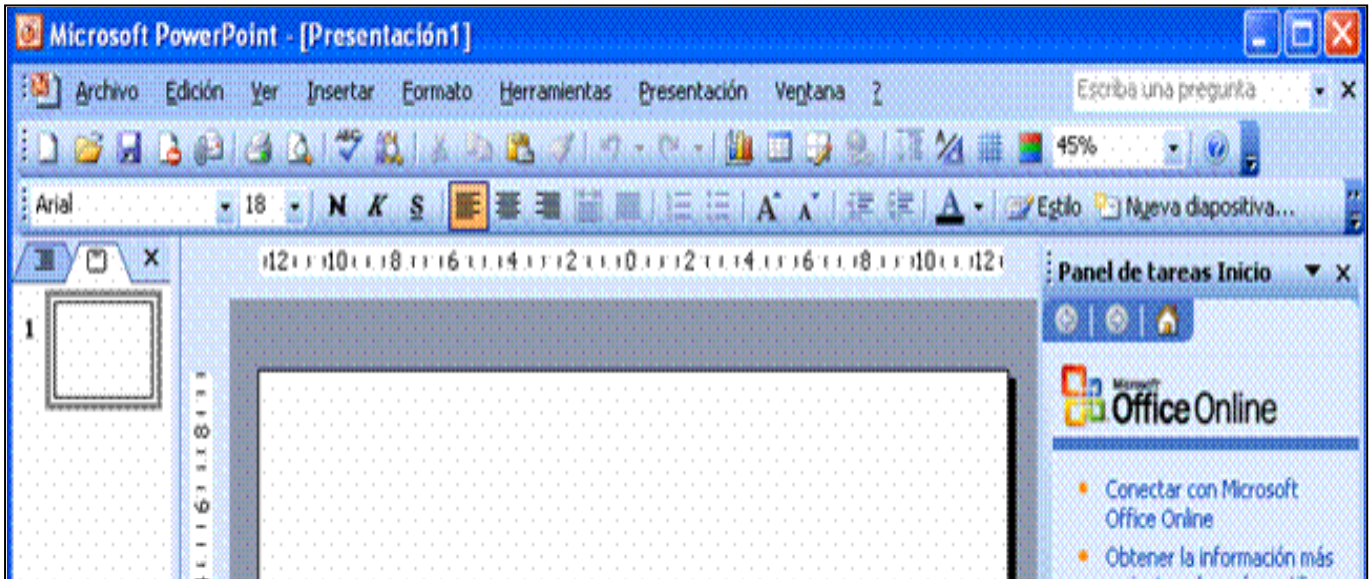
Microsoft PowerPoint - [Presentación1]

Archivo Edición Ver Insertar Formato Herramientas Presentación Ventana ?

Escriba una pregunta

45%

Arial 18 N K S A Estilo Nueva diapositiva...

12 10 8 6 4 2 0 2 4 6 8 10 12

1

8

6

Panel de tareas Inicio

Microsoft Office Online

Conectar con Microsoft Office Online

Obtener la información más